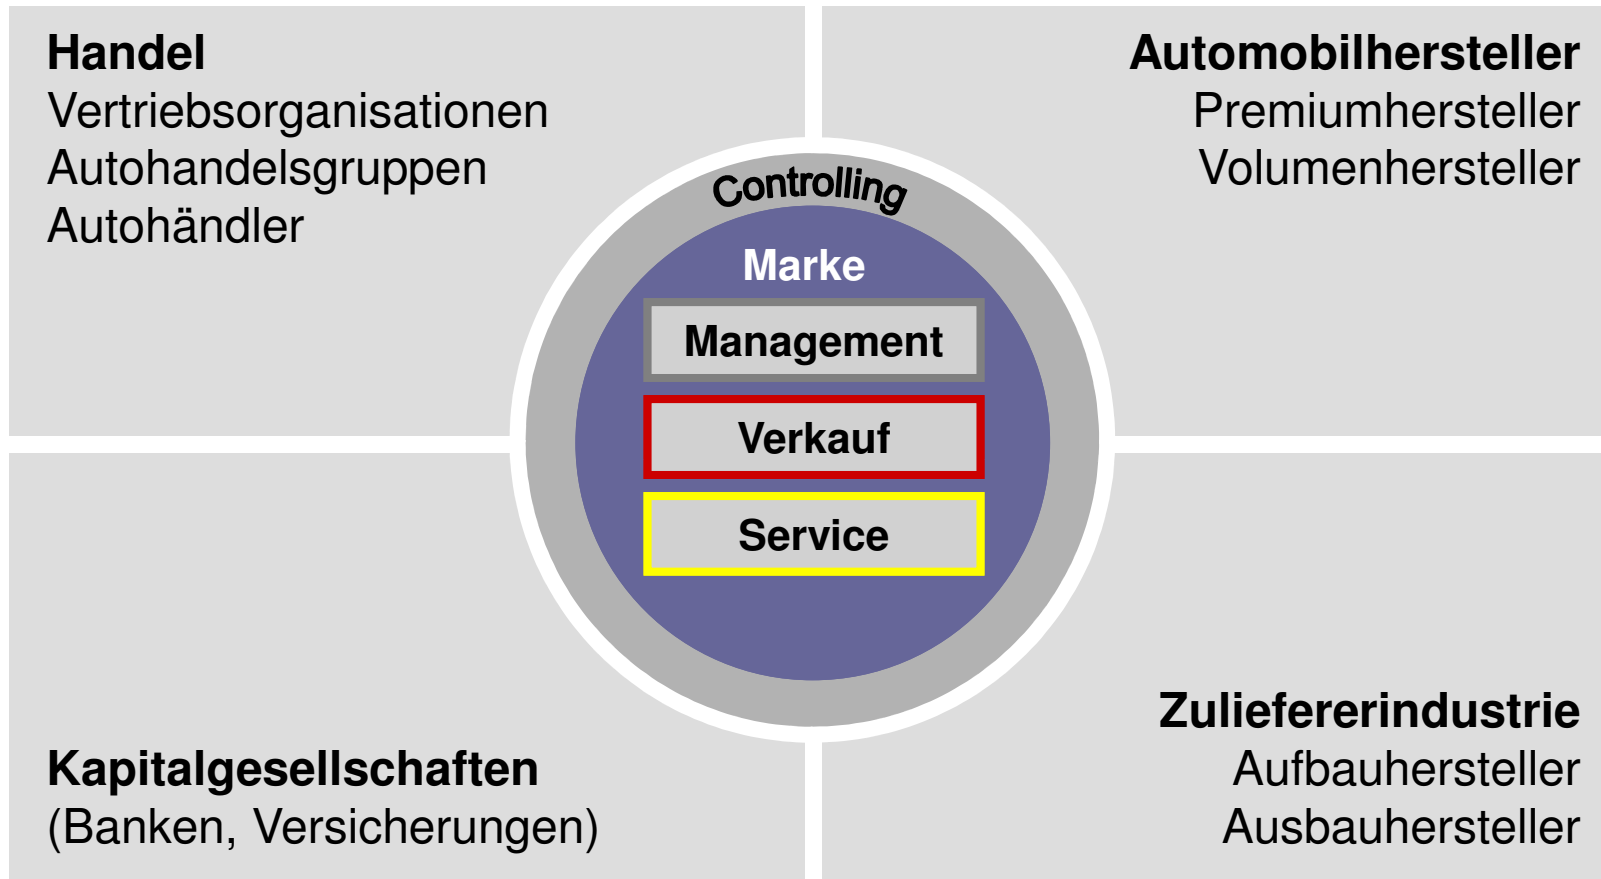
Handel
Vertriebsorganisationen
Autohandelsgruppen
Autohändler

Automobilhersteller
Premiumhersteller
Volumenhersteller

Controlling

Marke

Management

Verkauf

Service

Kapitalgesellschaften
(Banken, Versicherungen)

Zuliefererindustrie
Aufbauhersteller
Ausbauhersteller